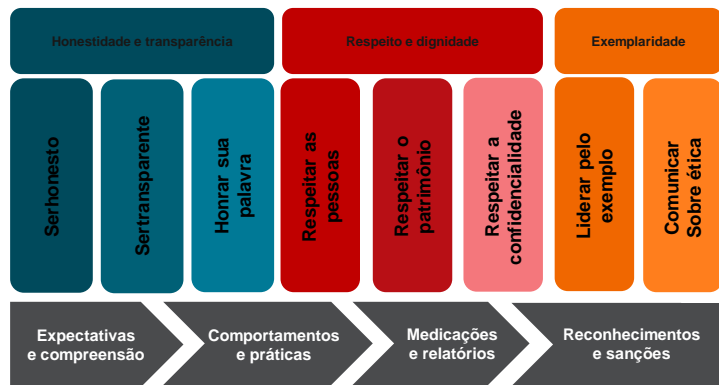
Honestidade e transparência

Respeito e dignidade

Exemplaridade

Serhonesto

Sertransparente

Honrar sua palavra

Respeitar as pessoas

Respeitar o patrimônio

Respeitar a confidencialidade

Liderar pelo exemplo

Comunicar Sobre ética

Expectativas e compreensão

Comportamentos e práticas

Medicações e relatórios

Reconhecimentos e sanções